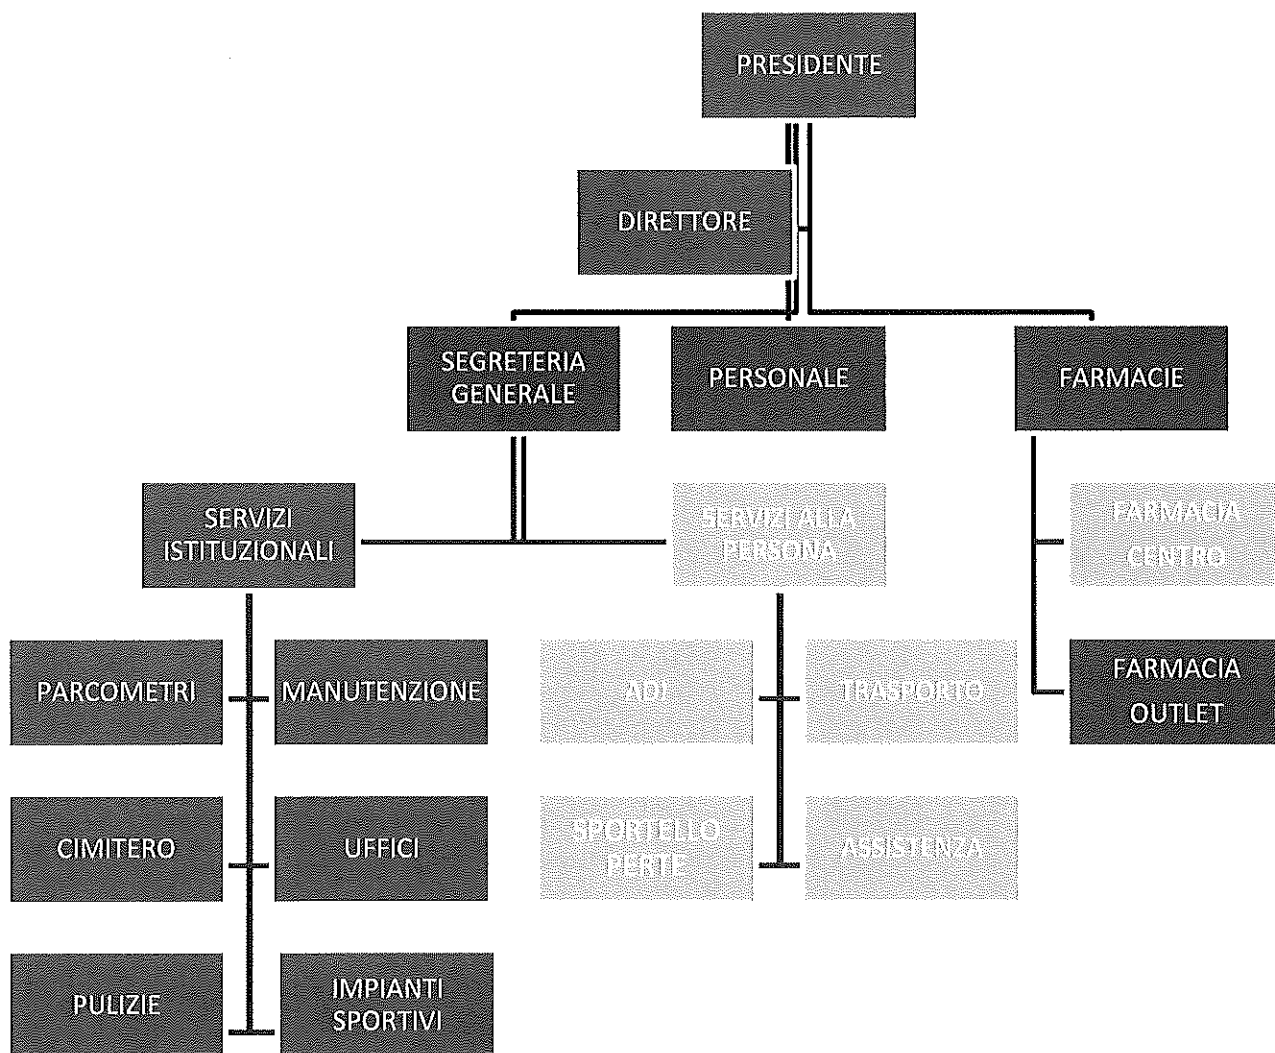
PRESIDENTE

DIRETTORE

SEGRETERIA GENERALE

PERSONALE

FARMACIE

SERVIZI ISTITUZIONALI

SERVIZI ALLA PERSONA

FARMACIA CENTRO

FARMACIA OUTLET

PARCOMETRI

MANUTENZIONE

ADI

TRASPORTO

CIMITERO

UFFICI

SPORTELLO PERTE

ASSISTENZA

PULIZIE

IMPIANTI SPORTIVI